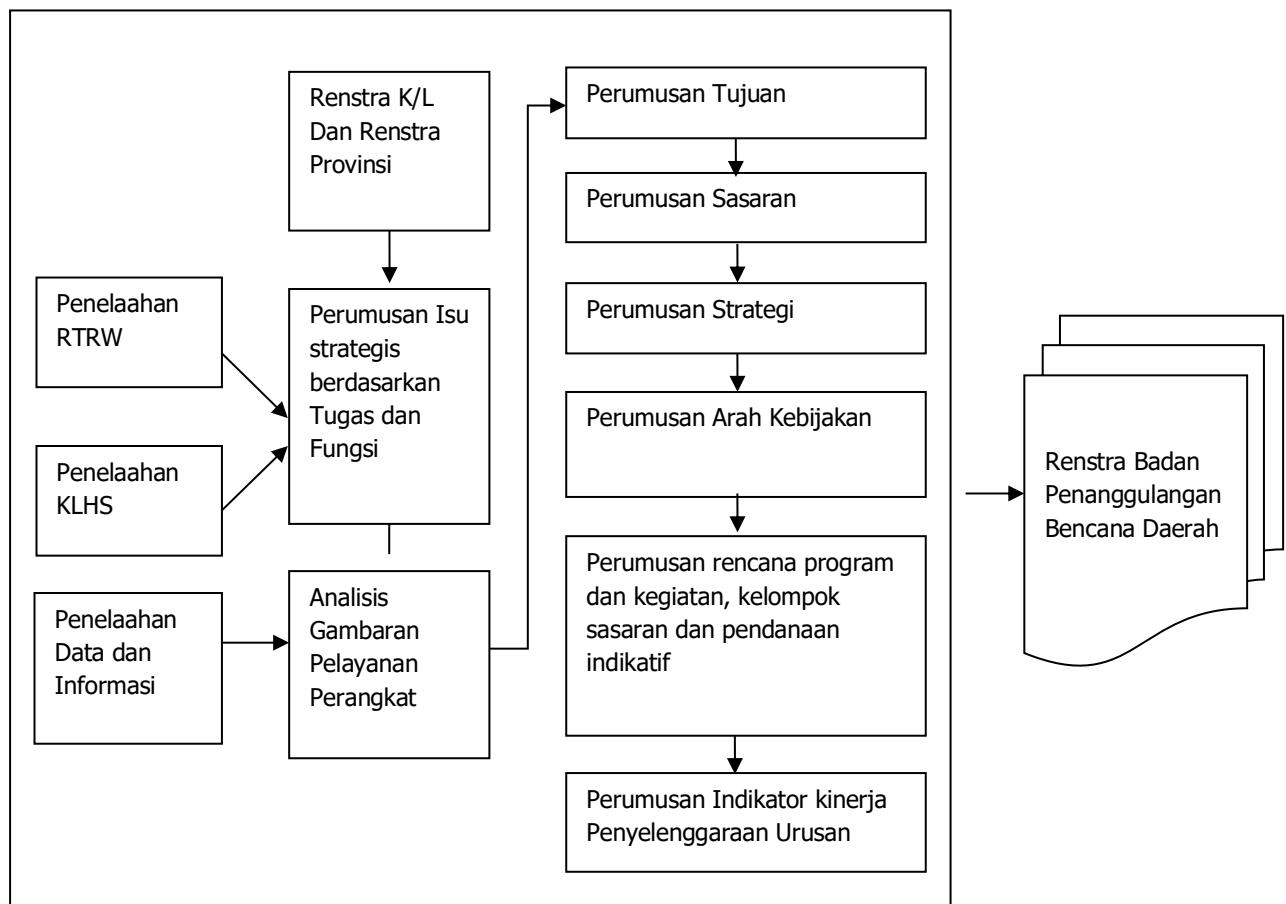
Renstra K/L Dan Renstra Provinsi

Penelaahan RTRW

Penelaahan KLHS

Perumusan Isu strategis berdasarkan Tugas dan Fungsi

Penelaahan Data dan Informasi

Analisis Gambaran Pelayanan Perangkat

Perumusan Tujuan

Perumusan Sasaran

Perumusan Strategi

Perumusan Arah Kebijakan

Perumusan rencana program dan kegiatan, kelompok sasaran dan pendanaan indikatif

Perumusan Indikator kinerja Penyelenggaraan Urusan

Renstra Badan Penanggulangan Bencana Daerah